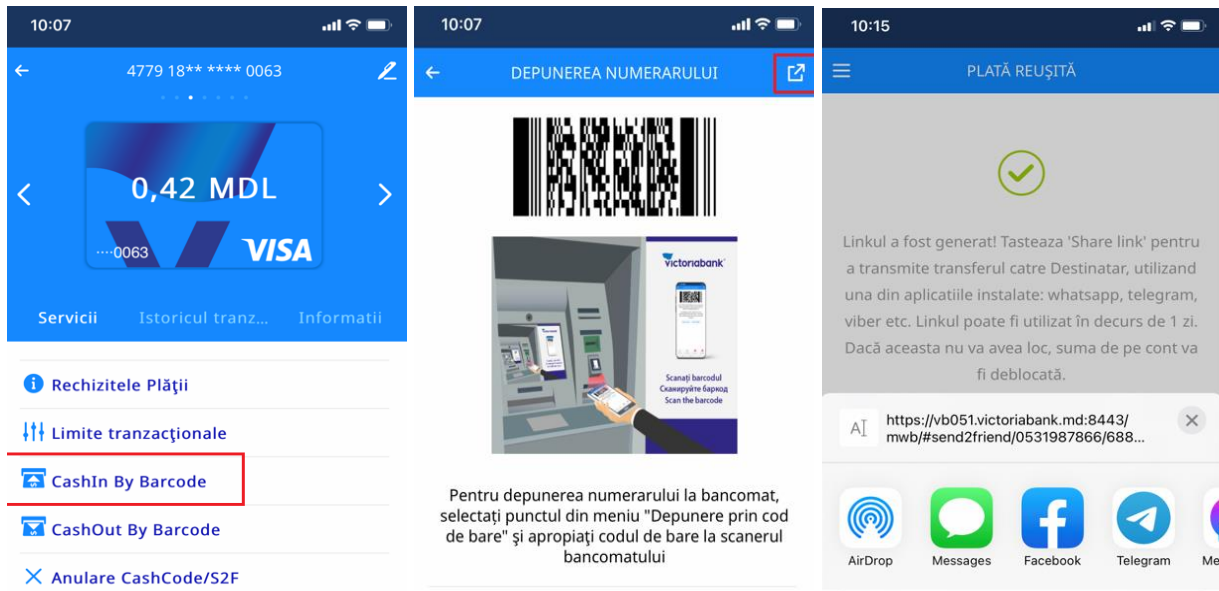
10:07

4779 18** **** 0063

0,42 MDL

····0063

VISA

Servicii Istoricul tranz... Informatii

Rechizitele Plăţii

Limite tranzacţionale

CashIn By Barcode

CashOut By Barcode

Anulare CashCode/S2F

10:07

DEPUNEREA NUMERARULUI

victoriabank

Scanați barcodul
Сканируйте баркод
Scan the barcode

Pentru depunerea numerarului la bancomat, selectați punctul din meniu "Depunere prin cod de bare" și apropiați codul de bare la scanerul bancomatului

10:15

PLATĂ REUŞITĂ

Linkul a fost generat! Tasteaza 'Share link' pentru a transmite transferul catre Destinatar, utilizand una din aplicatiile instalate: whatsapp, telegram, viber etc. Linkul poate fi utilizat în decurs de 1 zi. Dacă aceasta nu va avea loc, suma de pe cont va fi deblocată.

https://vb051.victoriabank.md:8443/mwb/#send2friend/0531987866/688...

AirDrop Messages Facebook Telegram Me